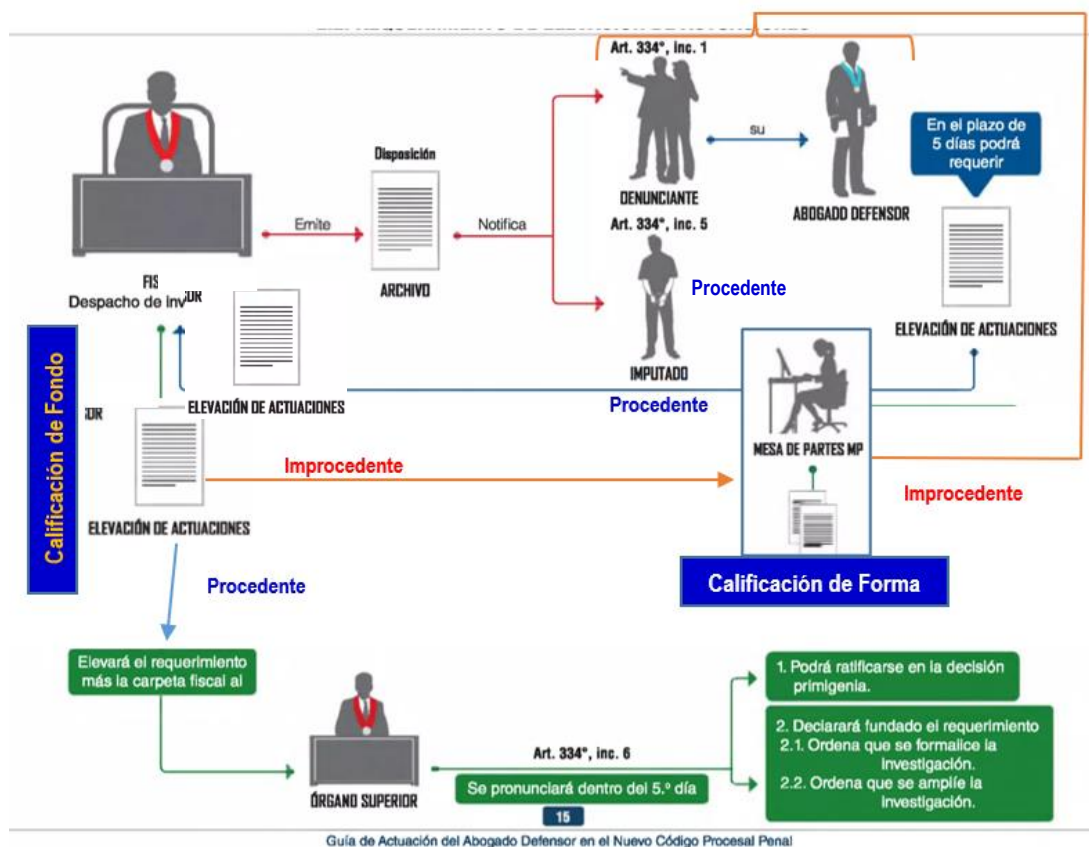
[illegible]

Art. 334°, inc. 1

su

En el plazo de 5 días podrá requerir

Disposición

Emite

Notifica

DENUNCIANTE

ABOGADO DEFENSOR

Art. 334°, inc. 5

FIS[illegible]
Despacho de inv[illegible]

ARCHIVO

Procedente

ELEVACIÓN DE ACTUACIONES

Calificación de Fondo

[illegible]OR

ELEVACIÓN DE ACTUACIONES

IMPUTADO

Procedente

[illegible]OR

Improcedente

MESA DE PARTES MP

Improcedente

ELEVACIÓN DE ACTUACIONES

Procedente

Calificación de Forma

Elevará el requerimiento más la carpeta fiscal al

ÓRGANO SUPERIOR

Art. 334°, inc. 6

Se pronunciará dentro del 5.° día

1. Podrá ratificarse en la decisión primigenia.

2. Declarará fundado el requerimiento
2.1. Ordena que se formalice la investigación.
2.2. Ordena que se amplíe la investigación.

15

Guía de Actuación del Abogado Defensor en el Nuevo Código Procesal Penal